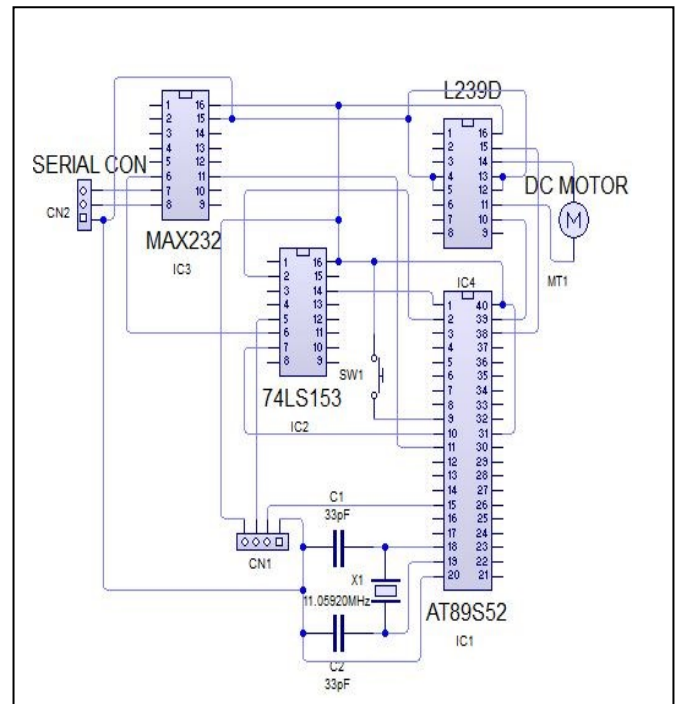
L239D
1 16
2 15
3 14
4 13
5 12
6 11
7 10
8 9
DC MOTOR
M
MT1

1 16
2 15
3 14
4 13
5 12
6 11
7 10
8 9
SERIAL CON
CN2
MAX232
IC3

1 16
2 15
3 14
4 13
5 12
6 11
7 10
8 9
74LS153
IC2
SW1

IC4
1 40
2 39
3 38
4 37
5 36
6 35
7 34
8 33
9 32
10 31
11 30
12 29
13 28
14 27
15 26
16 25
17 24
18 23
19 22
20 21
AT89S52
IC1

C1
33pF
CN1
X1
11.05920MHz
C2
33pF